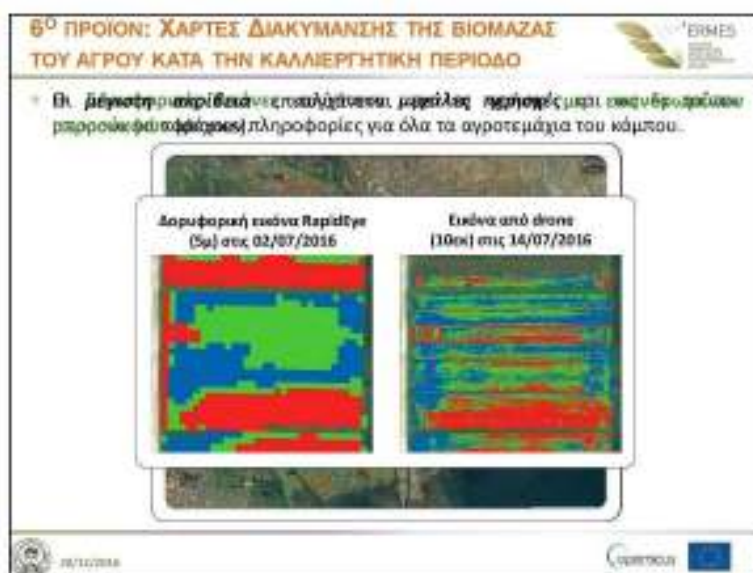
6$^{O}$ ΠΡΟΙΟΝ: ΧΑΡΤΕΣ ΔΙΑΚΥΜΑΝΣΗΣ ΤΗΣ ΒΙΟΜΑΖΑΣ ΤΟΥ ΑΓΡΟΥ ΚΑΤΑ ΤΗΝ ΚΑΛΛΙΕΡΓΗΤΙΚΗ ΠΕΡΙΟΔΟ

ERMES

Θι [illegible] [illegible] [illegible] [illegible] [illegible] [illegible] πληροφορίες για όλα τα αγροτεμάχια του κάμπου.

Δορυφορική εικόνα RapidEye (5μ) στις 02/07/2016

Εικόνα από drone (10εκ) στις 14/07/2016

28/11/2016

Copernicus